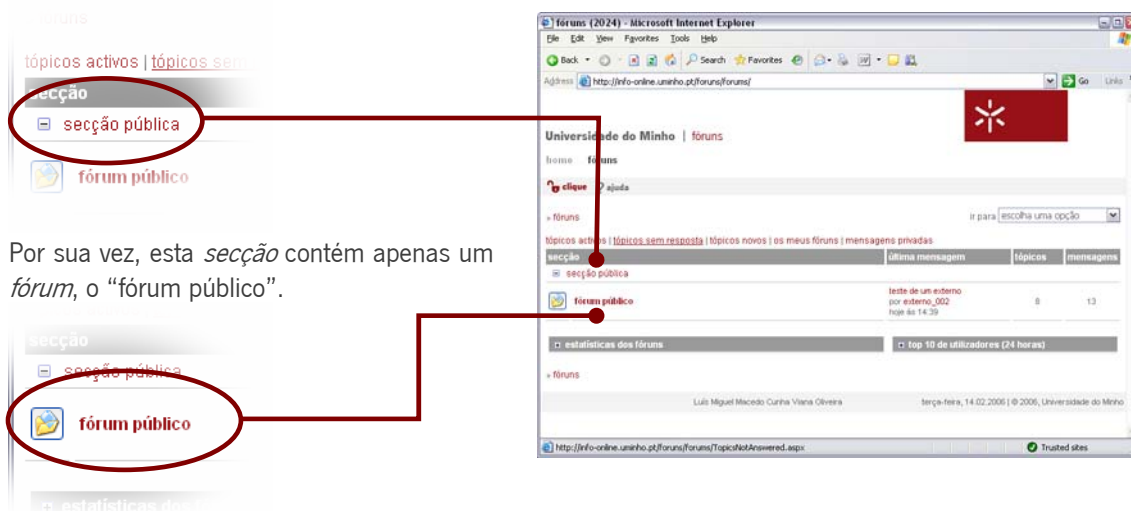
fóruns

tópicos activos | tópicos sem

secção

⊟ secção pública

fórum público

Por sua vez, esta *secção* contém apenas um *fórum*, o "fórum público".

secção

⊟ secção pública

fórum público

⊞ estatísticas dos

fóruns (2024) - Microsoft Internet Explorer

File Edit View Favorites Tools Help

Back Search Favorites

Address http://info-online.uminho.pt/foruns/forums/ Go Links

Universidade do Minho | fóruns

home fóruns

clique ajuda

» fóruns

ir para escolha uma opção

tópicos activos | tópicos sem resposta | tópicos novos | os meus fóruns | mensagens privadas

| secção | última mensagem | tópicos | mensagens |
|---|---|---|---|
| ⊟ secção pública | | | |
| fórum público | teste de um externo por externo_002 hoje às 14:39 | 8 | 13 |

⊞ estatísticas dos fóruns

⊞ top 10 de utilizadores (24 horas)

» fóruns

Luís Miguel Macedo Cunha Viana Oliveira

terça-feira, 14.02.2006 | © 2006, Universidade do Minho

http://info-online.uminho.pt/foruns/forums/TopicsNotAnswered.aspx

Trusted sites